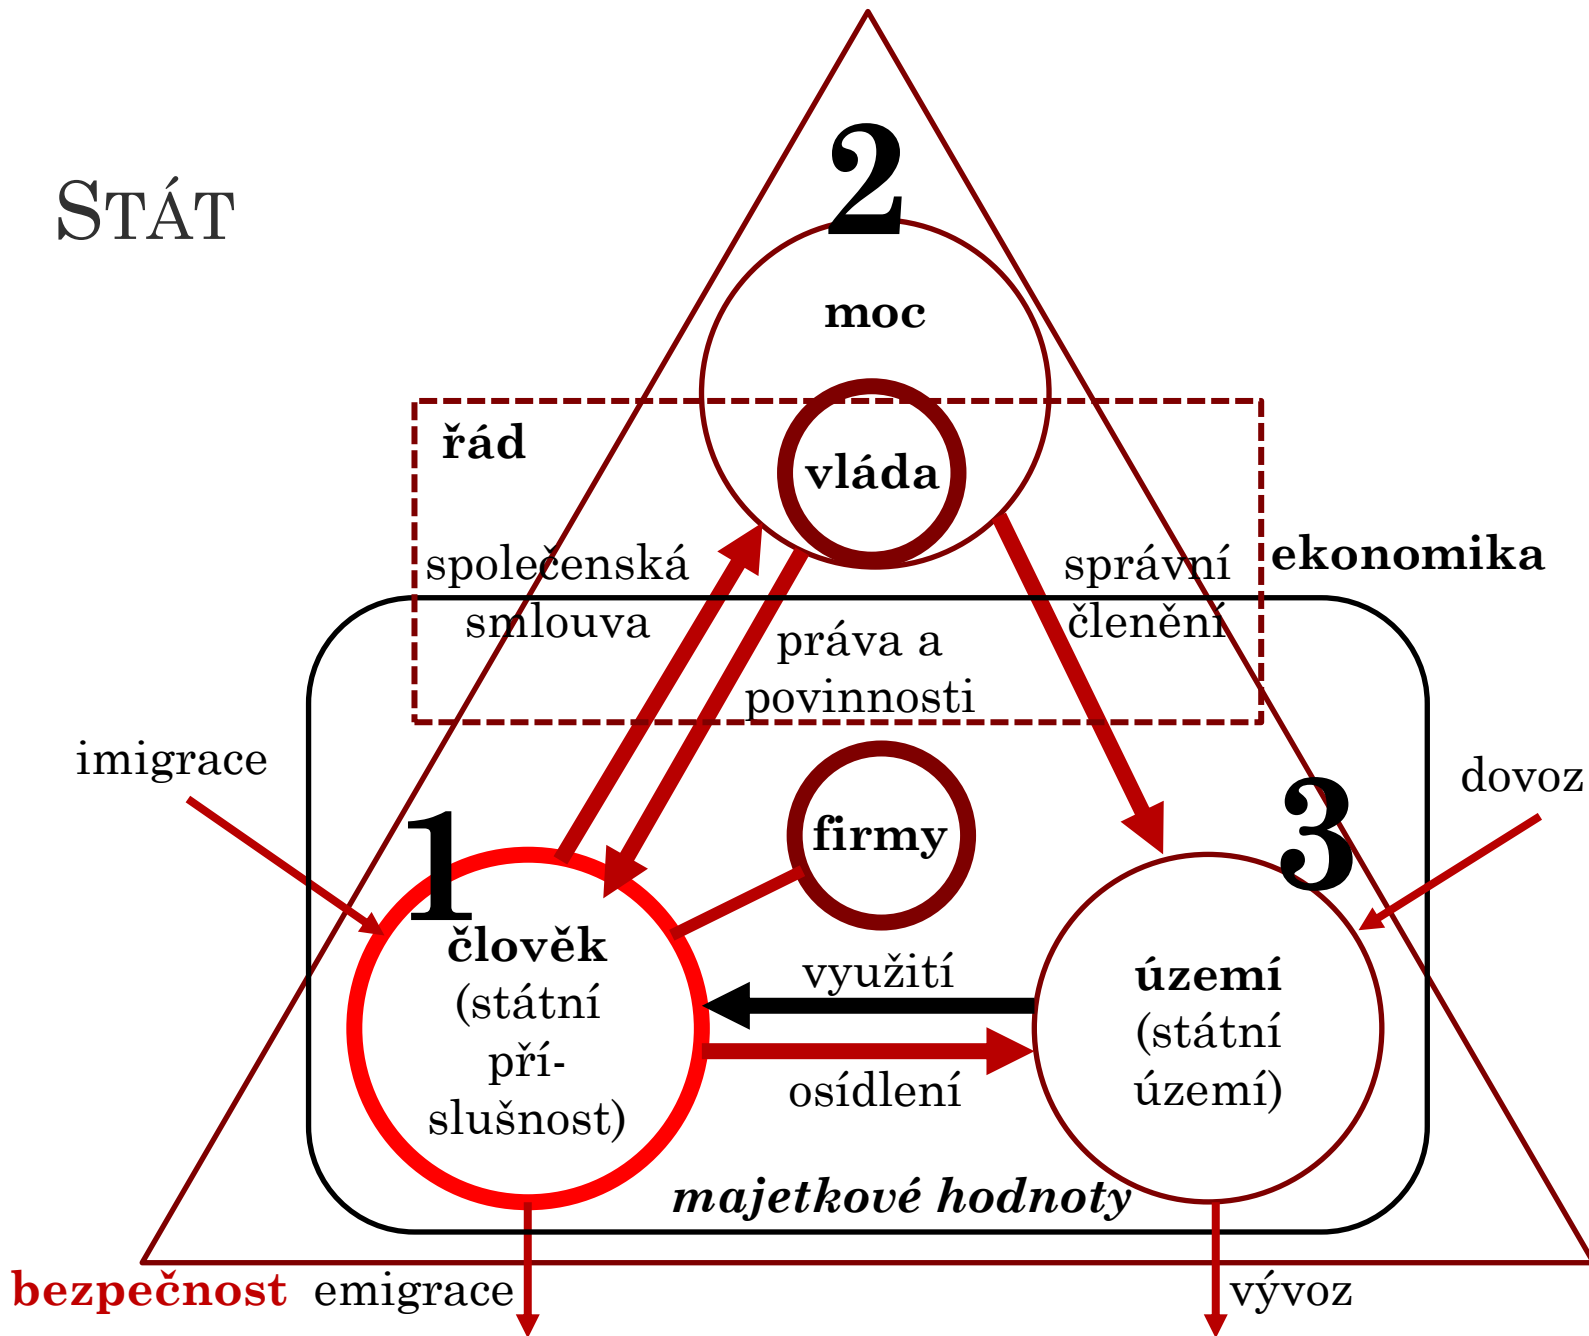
Stát

2

moc

řád

vláda

společenská smlouva

správní členění

ekonomika

práva a povinnosti

imigrace

dovoz

firmy

1

3

člověk (státní příslušnost)

využití

území (státní území)

osídlení

majetkové hodnoty

bezpečnost emigrace

vývoz